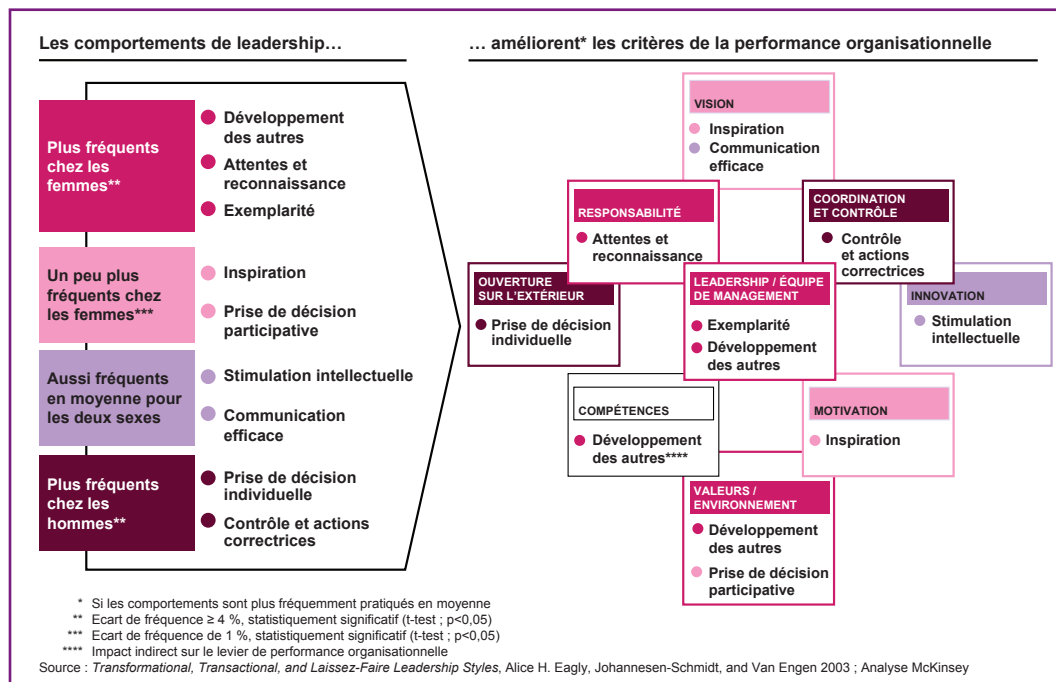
Les comportements de leadership…

… améliorent* les critères de la performance organisationnelle

Plus fréquents chez les femmes**

Développement des autres
Attentes et reconnaissance
Exemplarité

Un peu plus fréquents chez les femmes***

Inspiration
Prise de décision participative

Aussi fréquents en moyenne pour les deux sexes

Stimulation intellectuelle
Communication efficace

Plus fréquents chez les hommes**

Prise de décision individuelle
Contrôle et actions correctrices

VISION
Inspiration
Communication efficace

RESPONSABILITÉ
Attentes et reconnaissance

COORDINATION ET CONTRÔLE
Contrôle et actions correctrices

OUVERTURE SUR L'EXTÉRIEUR
Prise de décision individuelle

LEADERSHIP / ÉQUIPE DE MANAGEMENT
Exemplarité
Développement des autres

INNOVATION
Stimulation intellectuelle

COMPÉTENCES
Développement des autres****

MOTIVATION
Inspiration

VALEURS / ENVIRONNEMENT
Développement des autres
Prise de décision participative

* Si les comportements sont plus fréquemment pratiqués en moyenne
** Ecart de fréquence ≥ 4 %, statistiquement significatif (t-test ; p<0,05)
*** Ecart de fréquence de 1 %, statistiquement significatif (t-test ; p<0,05)
**** Impact indirect sur le levier de performance organisationnelle
Source : Transformational, Transactional, and Laissez-Faire Leadership Styles, Alice H. Eagly, Johannesen-Schmidt, and Van Engen 2003 ; Analyse McKinsey